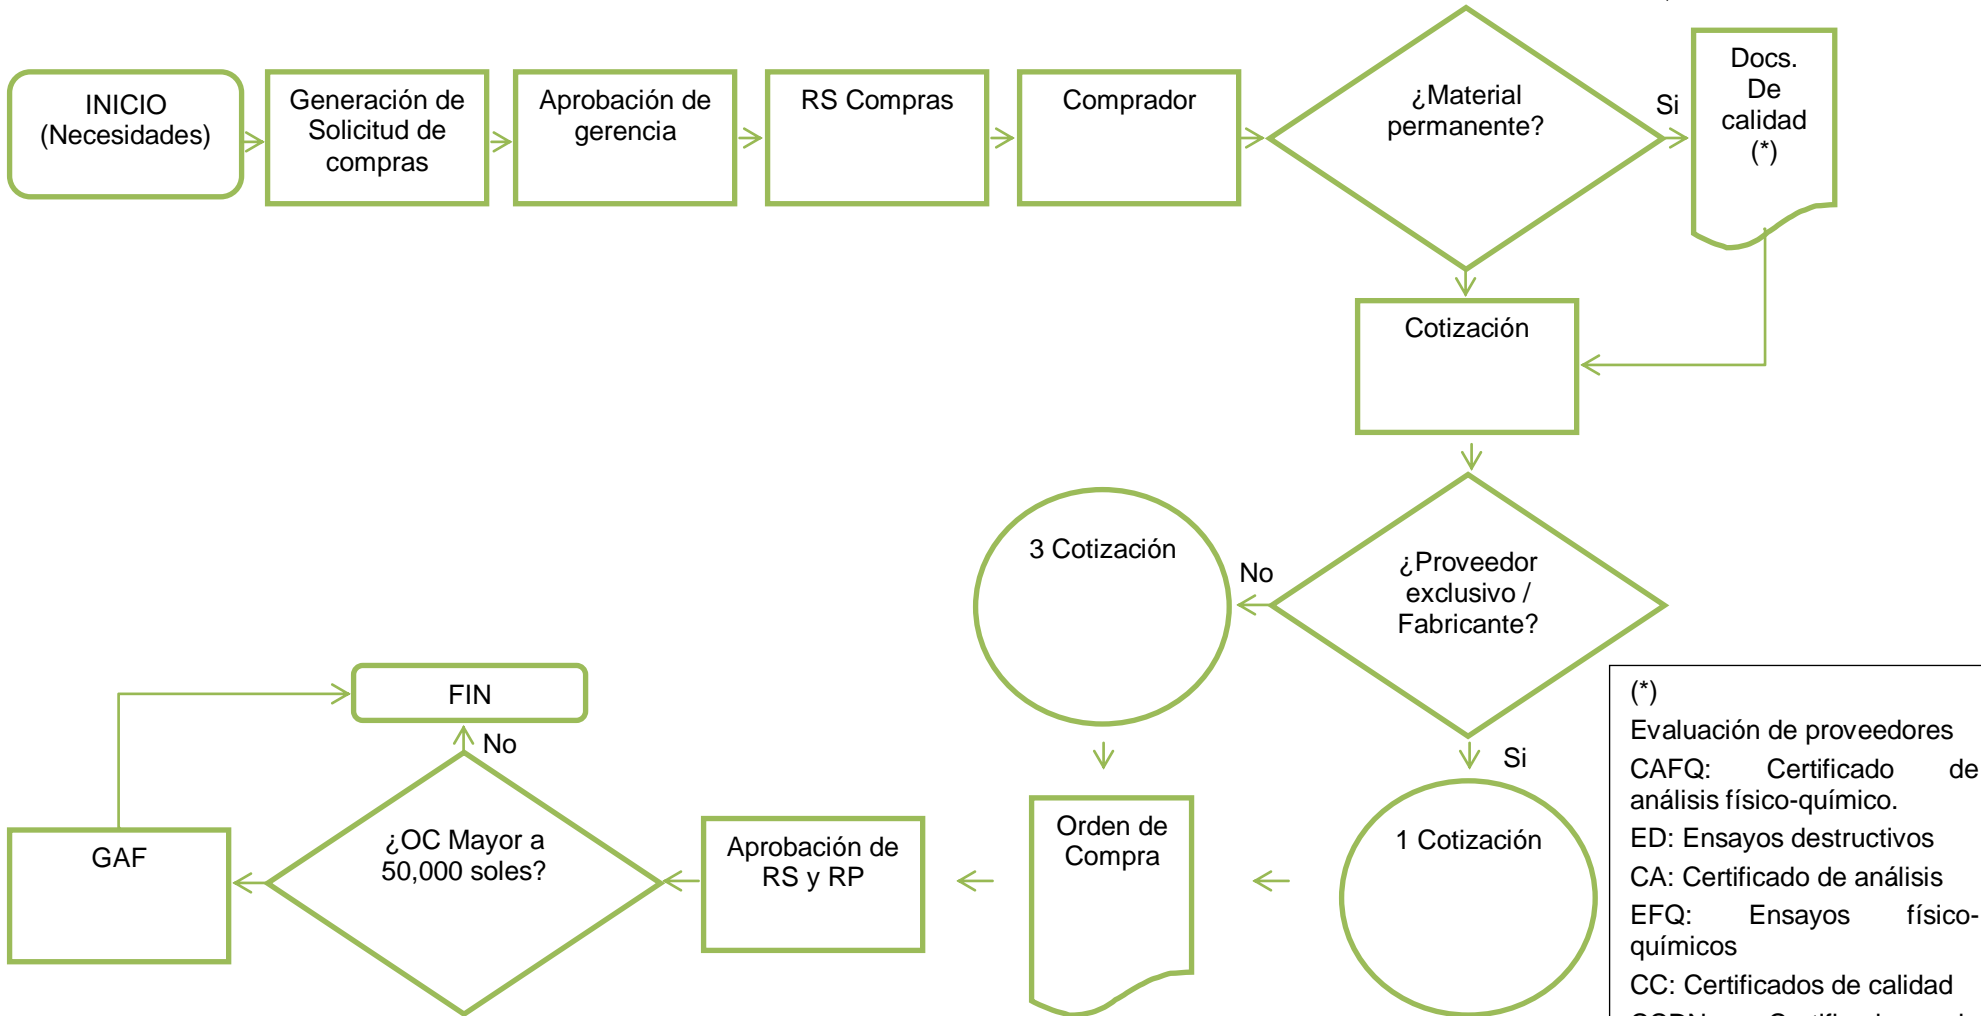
INICIO (Necesidades)

Generación de Solicitud de compras

Aprobación de gerencia

RS Compras

Comprador

¿Material permanente?

Si

Docs. De calidad (*)

Cotización

3 Cotización

No

¿Proveedor exclusivo / Fabricante?

Si

1 Cotización

FIN

No

GAF

¿OC Mayor a 50,000 soles?

Aprobación de RS y RP

Orden de Compra

(*)
Evaluación de proveedores
CAFQ: Certificado de análisis físico-químico.
ED: Ensayos destructivos
CA: Certificado de análisis
EFQ: Ensayos físico-químicos
CC: Certificados de calidad
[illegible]